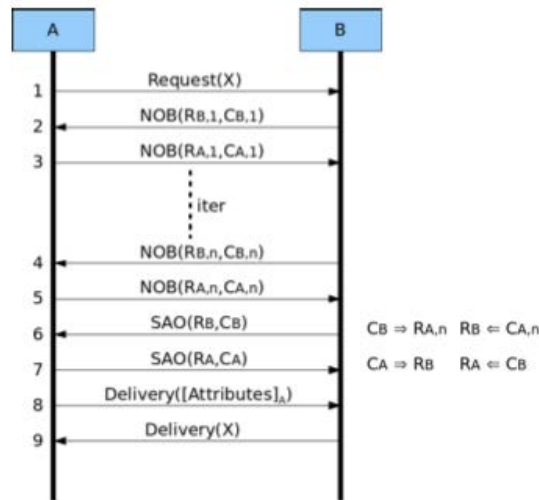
A

B

1 Request(X)

2 NOB(RB,1,CB,1)

3 NOB(RA,1,CA,1)

iter

4 NOB(RB,n,CB,n)

5 NOB(RA,n,CA,n)

6 SAO(RB,CB)

7 SAO(RA,CA)

8 Delivery([Attributes]A)

9 Delivery(X)

CB ⇒ RA,n RB ⇐ CA,n

CA ⇒ RB RA ⇐ CB